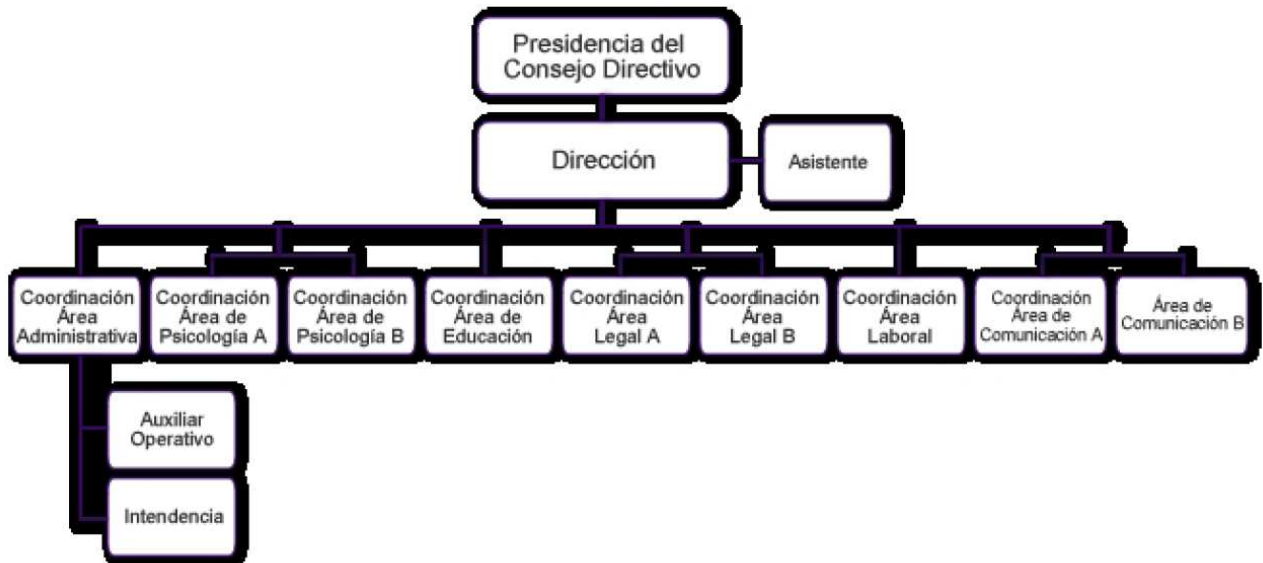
Presidencia del Consejo Directivo

Dirección

Asistente

Coordinación Área Administrativa

Coordinación Área de Psicología A

Coordinación Área de Psicología B

Coordinación Área de Educación

Coordinación Área Legal A

Coordinación Área Legal B

Coordinación Área Laboral

Coordinación Área de Comunicación A

Área de Comunicación B

Auxiliar Operativo

Intendencia